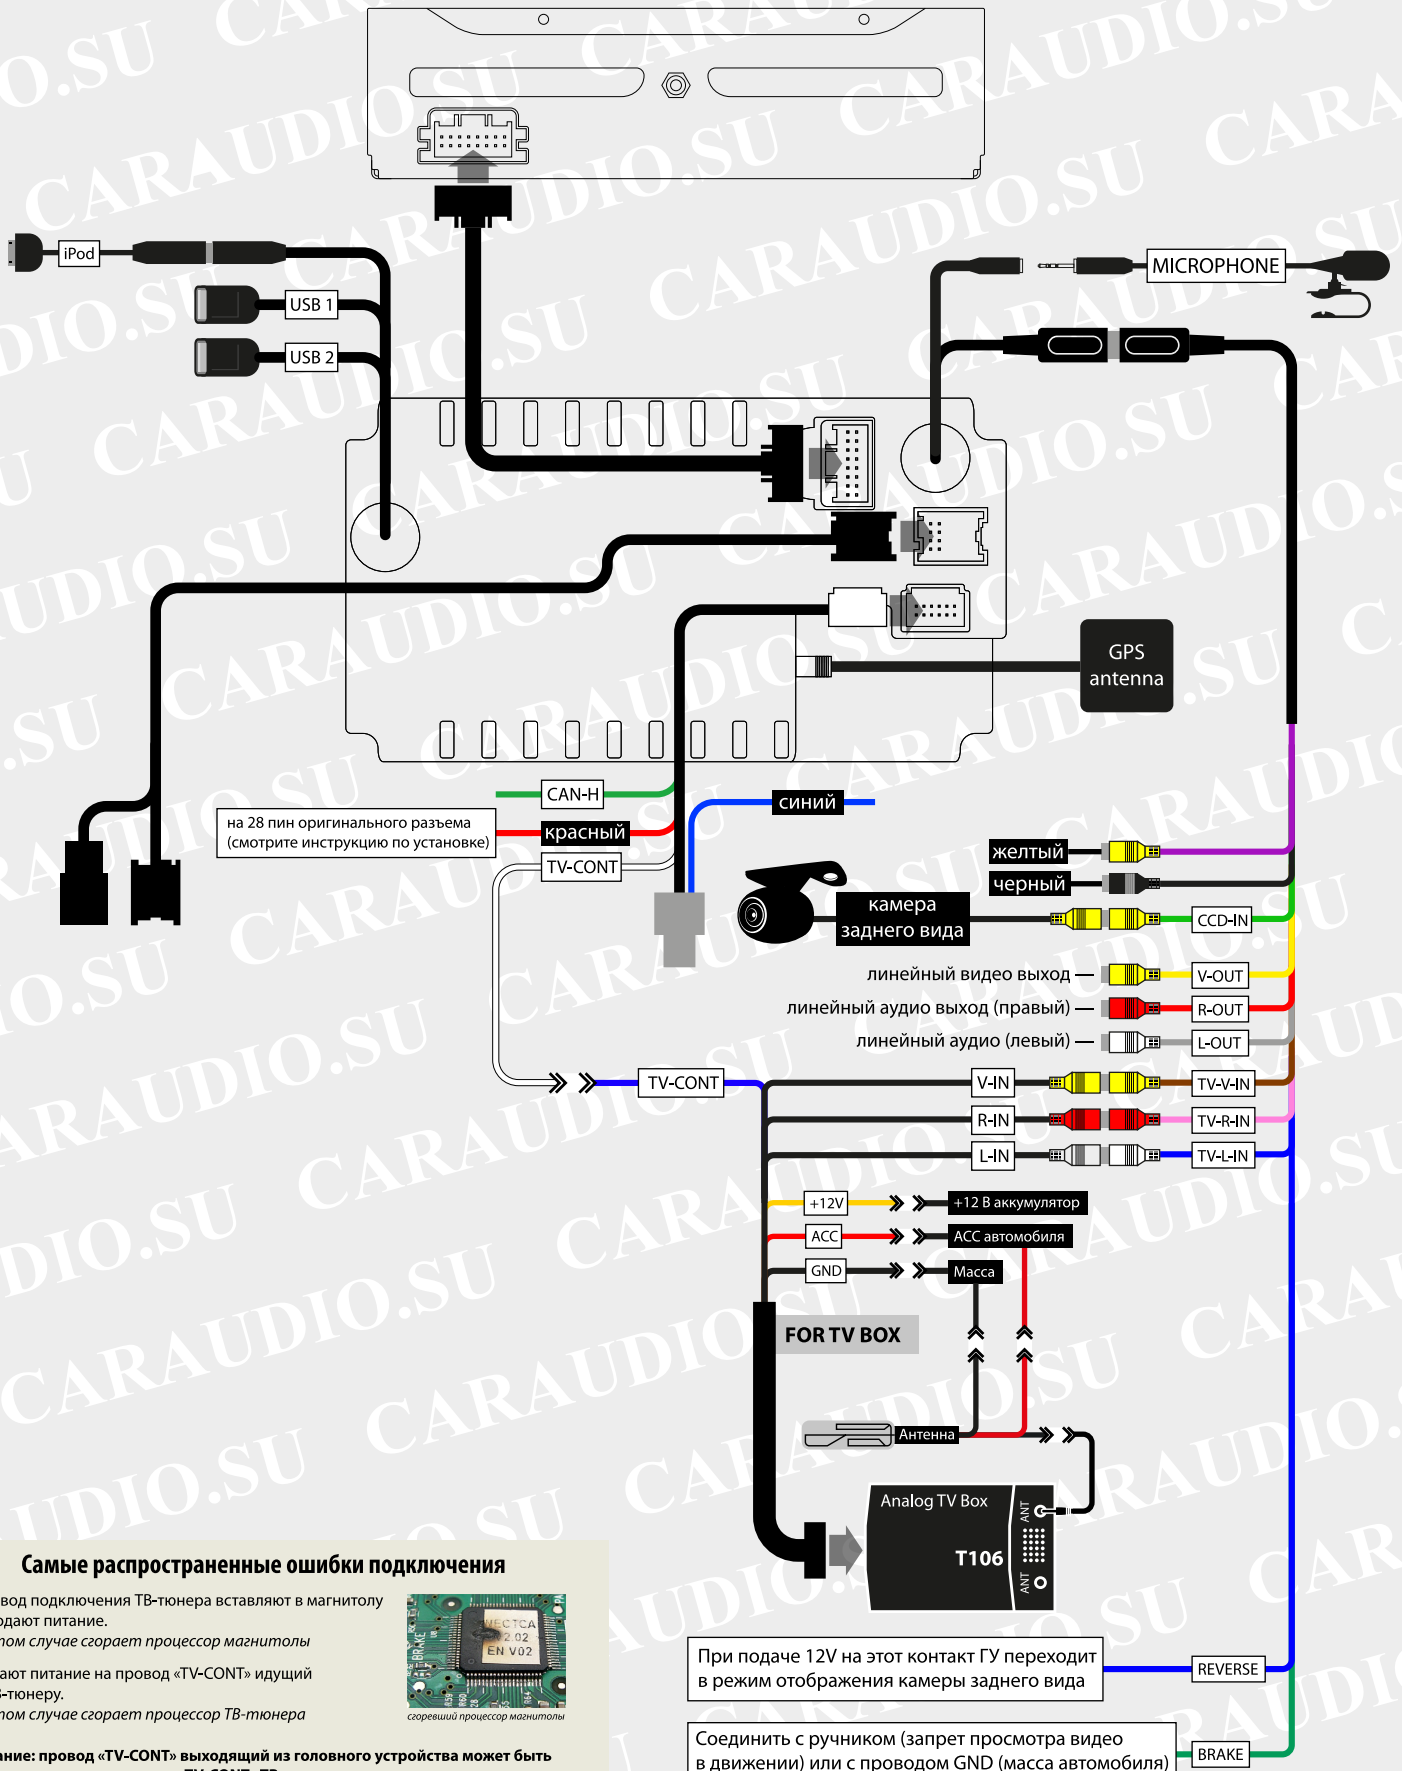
iPod

USB 1

USB 2

MICROPHONE

GPS antenna

CAN-H

на 28 пин оригинального разъема (смотрите инструкцию по установке)

красный

TV-CONT

синий

желтый

черный

камера заднего вида

CCD-IN

линейный видео выход —

V-OUT

линейный аудио выход (правый) —

R-OUT

линейный аудио (левый) —

L-OUT

TV-CONT

V-IN

TV-V-IN

R-IN

TV-R-IN

L-IN

TV-L-IN

+12V

+12 В аккумулятор

ACC

ACC автомобиля

GND

Масса

FOR TV BOX

Антенна

Analog TV Box

T106

ANT

ANT

При подаче 12V на этот контакт ГУ переходит в режим отображения камеры заднего вида

REVERSE

Соединить с ручником (запрет просмотра видео в движении) или с проводом GND (масса автомобиля)

BRAKE

Самые распространенные ошибки подключения

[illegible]вод подключения ТВ-тюнера вставляют в магнитолу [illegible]дают питание.
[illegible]ном случае сгорает процессор магнитолы

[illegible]ают питание на провод «TV-CONT» идущий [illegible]-тюнеру.
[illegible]ном случае сгорает процессор ТВ-тюнера

сгоревший процессор магнитолы

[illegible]ание: провод «TV-CONT» выходящий из головного устройства может быть

CARAUDIO.SU